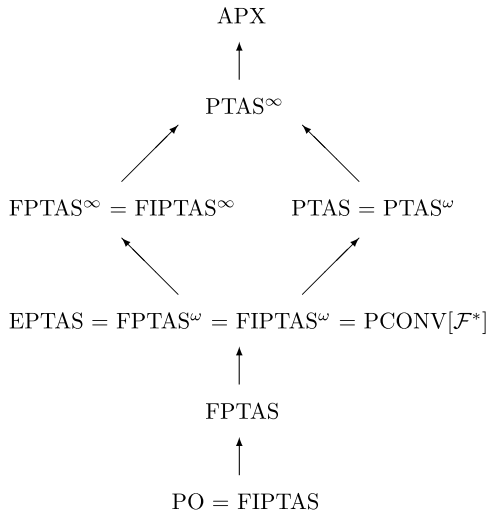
APX

$\mathrm{PTAS}^{\infty}$

$\mathrm{FPTAS}^{\infty} = \mathrm{FIPTAS}^{\infty}$

$\mathrm{PTAS} = \mathrm{PTAS}^{\omega}$

$\mathrm{EPTAS} = \mathrm{FPTAS}^{\omega} = \mathrm{FIPTAS}^{\omega} = \mathrm{PCONV}[\mathcal{F}^*]$

FPTAS

PO = FIPTAS